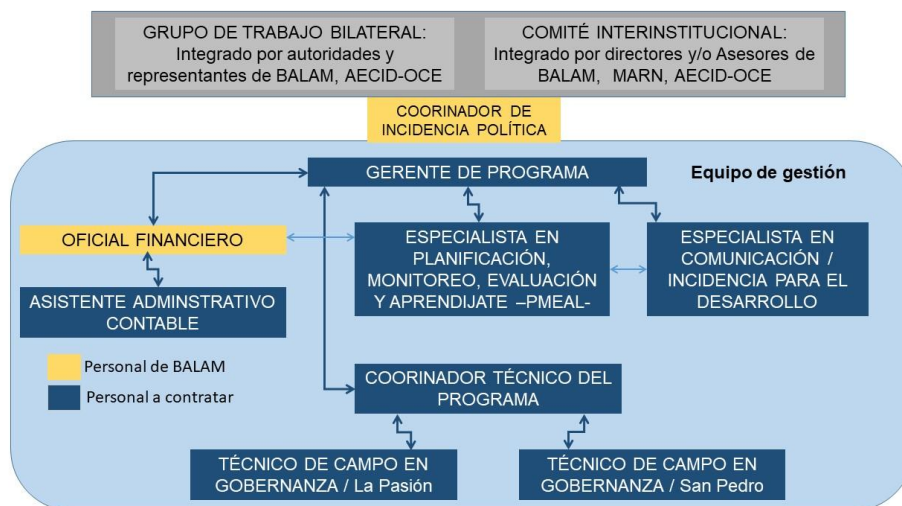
GRUPO DE TRABAJO BILATERAL: Integrado por autoridades y representantes de BALAM, AECID-OCE

COMITÉ INTERINSTITUCIONAL: Integrado por directores y/o Asesores de BALAM, MARN, AECID-OCE

COORINADOR DE INCIDENCIA POLÍTICA

GERENTE DE PROGRAMA

Equipo de gestión

OFICIAL FINANCIERO

ESPECIALISTA EN PLANIFICACIÓN, MONITOREO, EVALUACIÓN Y APRENDIJATE –PMEAL-

ESPECIALISTA EN COMUNICACIÓN / INCIDENCIA PARA EL DESARROLLO

ASISTENTE ADMINSTRATIVO CONTABLE

Personal de BALAM

Personal a contratar

COORINADOR TÉCNICO DEL PROGRAMA

TÉCNICO DE CAMPO EN GOBERNANZA / La Pasión

TÉCNICO DE CAMPO EN GOBERNANZA / San Pedro